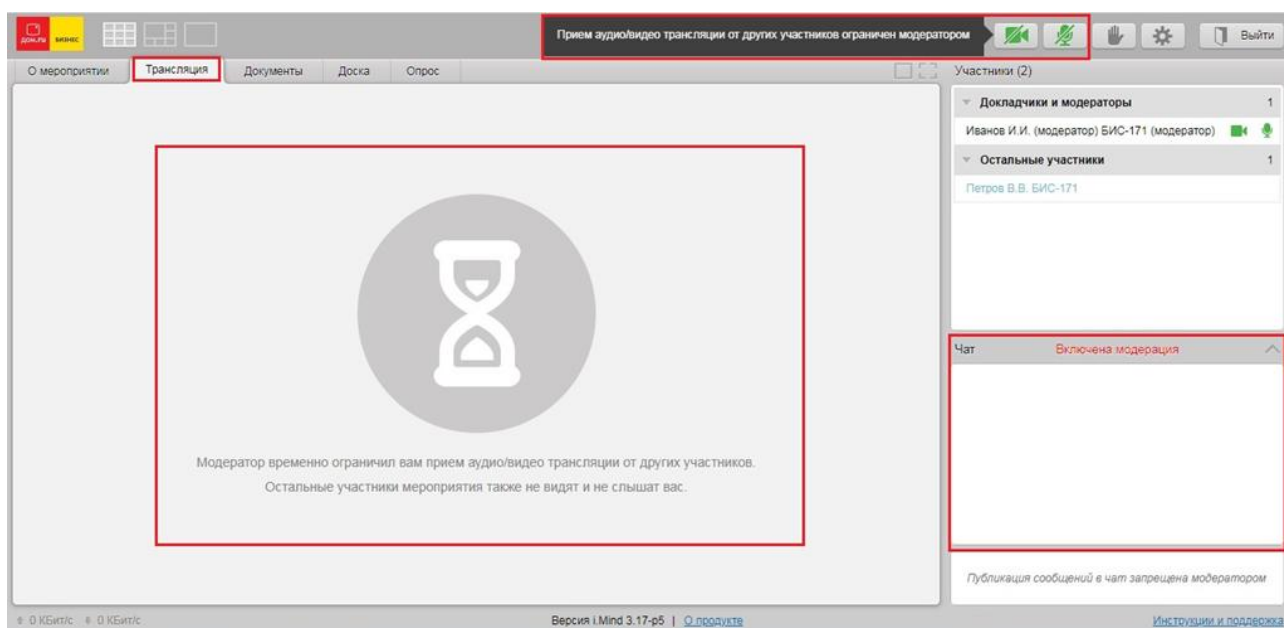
дом.ru бизнес

Прием аудио/видео трансляции от других участников ограничен модератором

Выйти

О мероприятии | Трансляция | Документы | Доска | Опрос

Участники (2)

Докладчики и модераторы 1

Иванов И.И. (модератор) БИС-171 (модератор)

Остальные участники 1

Петров В.В. БИС-171

Модератор временно ограничил вам прием аудио/видео трансляции от других участников. Остальные участники мероприятия также не видят и не слышат вас.

Чат Включена модерация

Публикация сообщений в чат запрещена модератором

0 КБит/с 0 КБит/с

Версия i.Mind 3.17-p5 | О продукте

Инструкции и поддержка